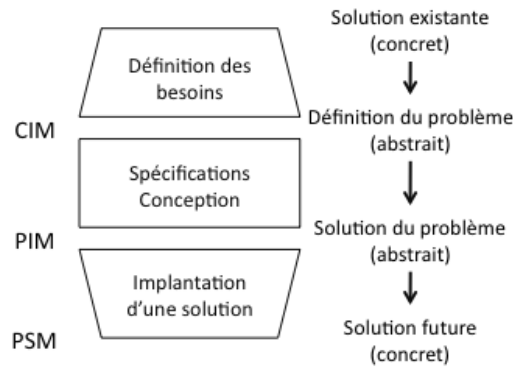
Définition des besoins

CIM

Spécifications
Conception

PIM

Implantation d'une solution

PSM

Solution existante (concret)

Définition du problème (abstrait)

Solution du problème (abstrait)

Solution future (concret)